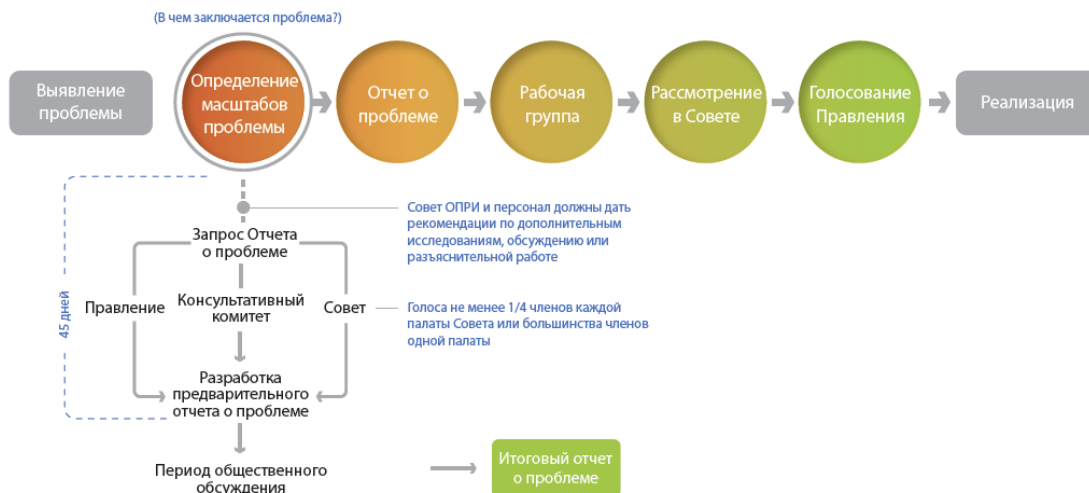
(В чем заключается проблема?)

Выявление проблемы

Определение масштабов проблемы

Отчет о проблеме

Рабочая группа

Рассмотрение в Совете

Голосование Правления

Реализация

Совет ОПРИ и персонал должны дать рекомендации по дополнительным исследованиям, обсуждению или разъяснительной работе

Запрос Отчета о проблеме

45 дней

Правление

Консультативный комитет

Совет

Голоса не менее 1/4 членов каждой палаты Совета или большинства членов одной палаты

Разработка предварительного отчета о проблеме

Период общественного обсуждения

Итоговый отчет о проблеме